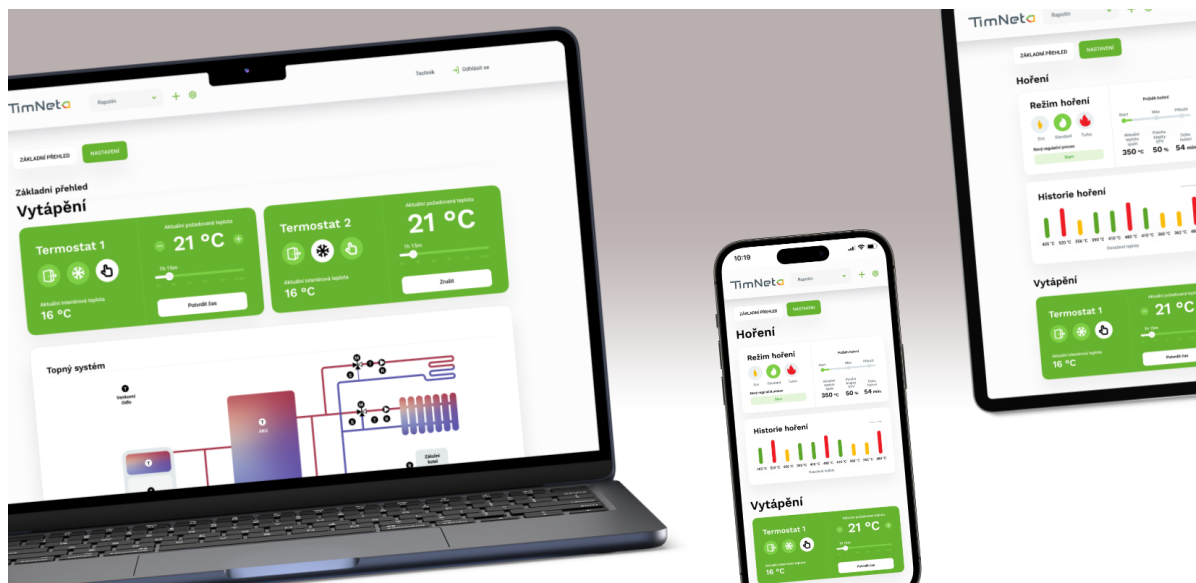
TimNeta
Rapotín
Technik
Odhlásit se
ZÁKLADNÍ PŘEHLED
NASTAVENÍ
Základní přehled
Vytápění
Termostat 1
Aktuální požadovaná teplota
21 °C
1h 15m
Aktuální interiérová teplota
16 °C
Potvrdit čas
Termostat 2
Aktuální požadovaná teplota
21 °C
1h 15m
Aktuální interiérová teplota
16 °C
Zrušit
Topný systém
Venkovní čidlo
Akumulace
Záložní kotel

10:19
TimNeta
Rapotín
ZÁKLADNÍ PŘEHLED
NASTAVENÍ
Hoření
Režim hoření
Eco
Standard
Turbo
Nový regulační proces
Start
Průběh hoření
Start
Max
Přihoří
Aktuální teplota spalin
350 °C
Pracovní výkon
50 %
Doba hoření
54 min
Historie hoření
Vytápění
Termostat 1
Aktuální požadovaná teplota
21 °C
Aktuální interiérová teplota
16 °C
Potvrdit čas

TimNeta
Rapotín
ZÁKLADNÍ PŘEHLED
NASTAVENÍ
Hoření
Režim hoření
Eco
Standard
Turbo
Nový regulační proces
Start
Průběh hoření
Start
Max
Přihoří
Aktuální teplota spalin
350 °C
Pracovní výkon
50 %
Doba hoření
54 min
Historie hoření
Vytápění
Termostat 1
Aktuální požadovaná teplota
21 °C
Aktuální interiérová teplota
16 °C
Potvrdit čas